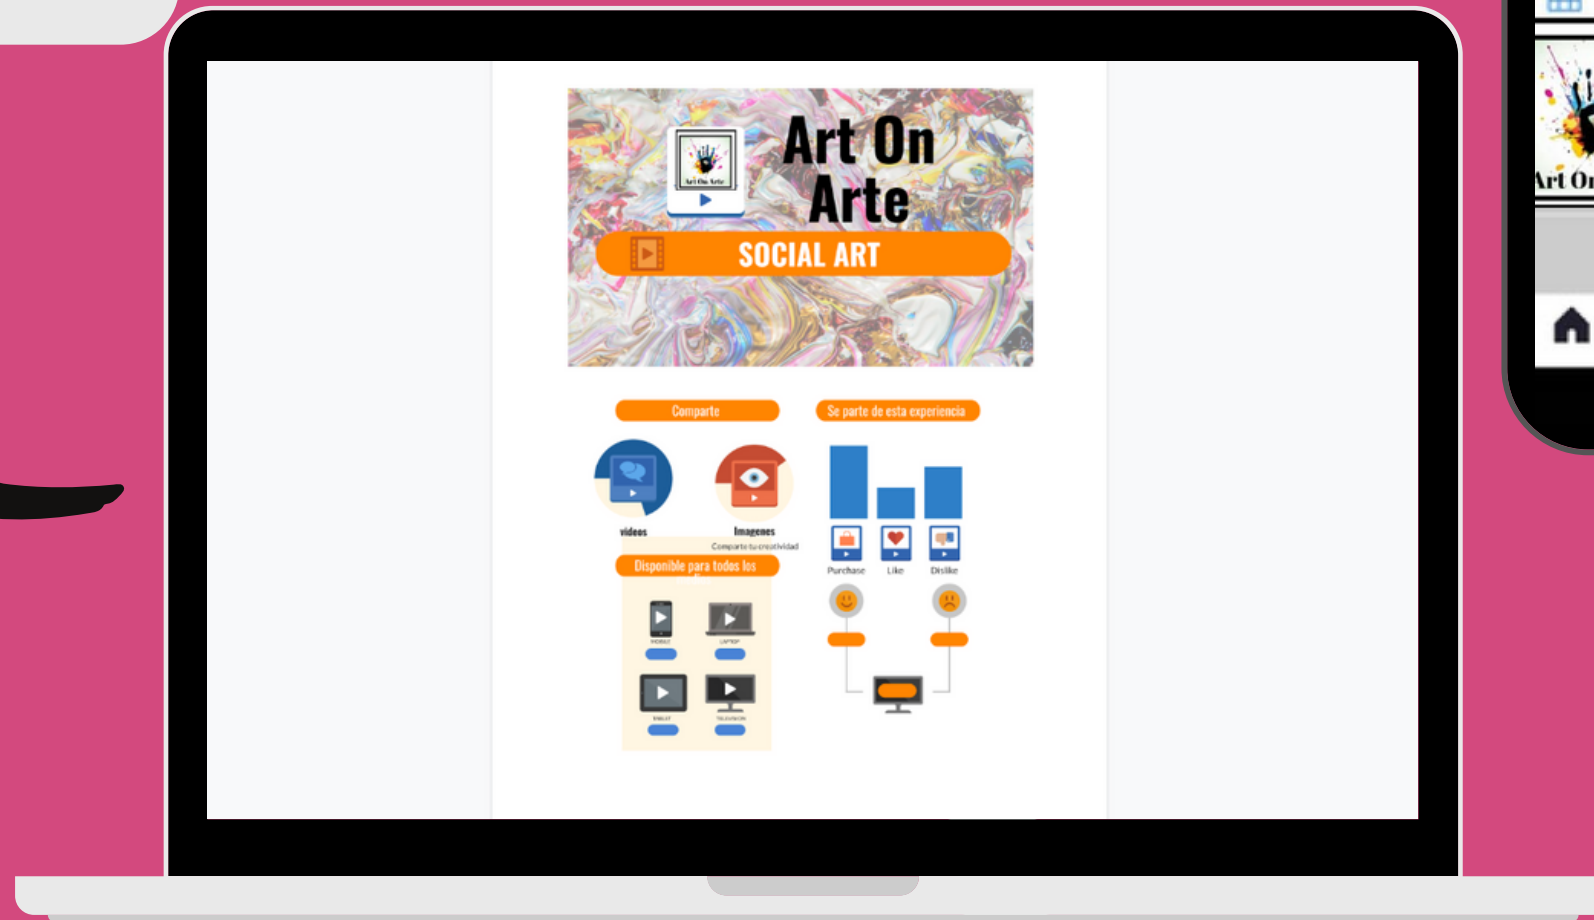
Art On Arte

Art On Arte

SOCIAL ART

Comparte

Se parte de esta experiencia

videos

Imagenes

Comparte tu creatividad

Disponible para todos los

MOBILE

LAPTOP

TABLET

TELEVISION

Purchase

Like

Dislike

Art On